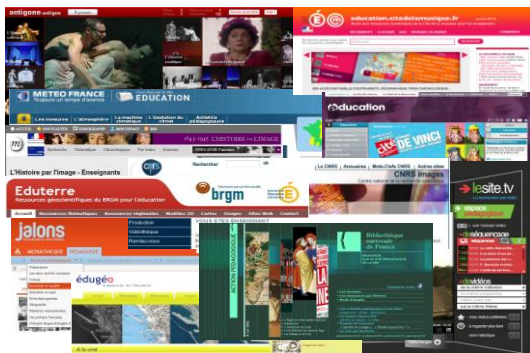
antigone

education.citedelamusique.fr

METEO FRANCE
Toujours un temps d'avance

EDUCATION

éducation

L'HISTOIRE par L'IMAGE

L'Histoire par l'image - Enseignants

CNRS

Rechercher

Eduterre
Ressources géoscientifiques du BRGM pour l'éducation

brgm

Accueil

Production
Vidéothèque

DE VINCI

CNRS Images

lesite.tv

jalons

PÉDAGOGIE

édugéo

Bibliothèque nationale de France